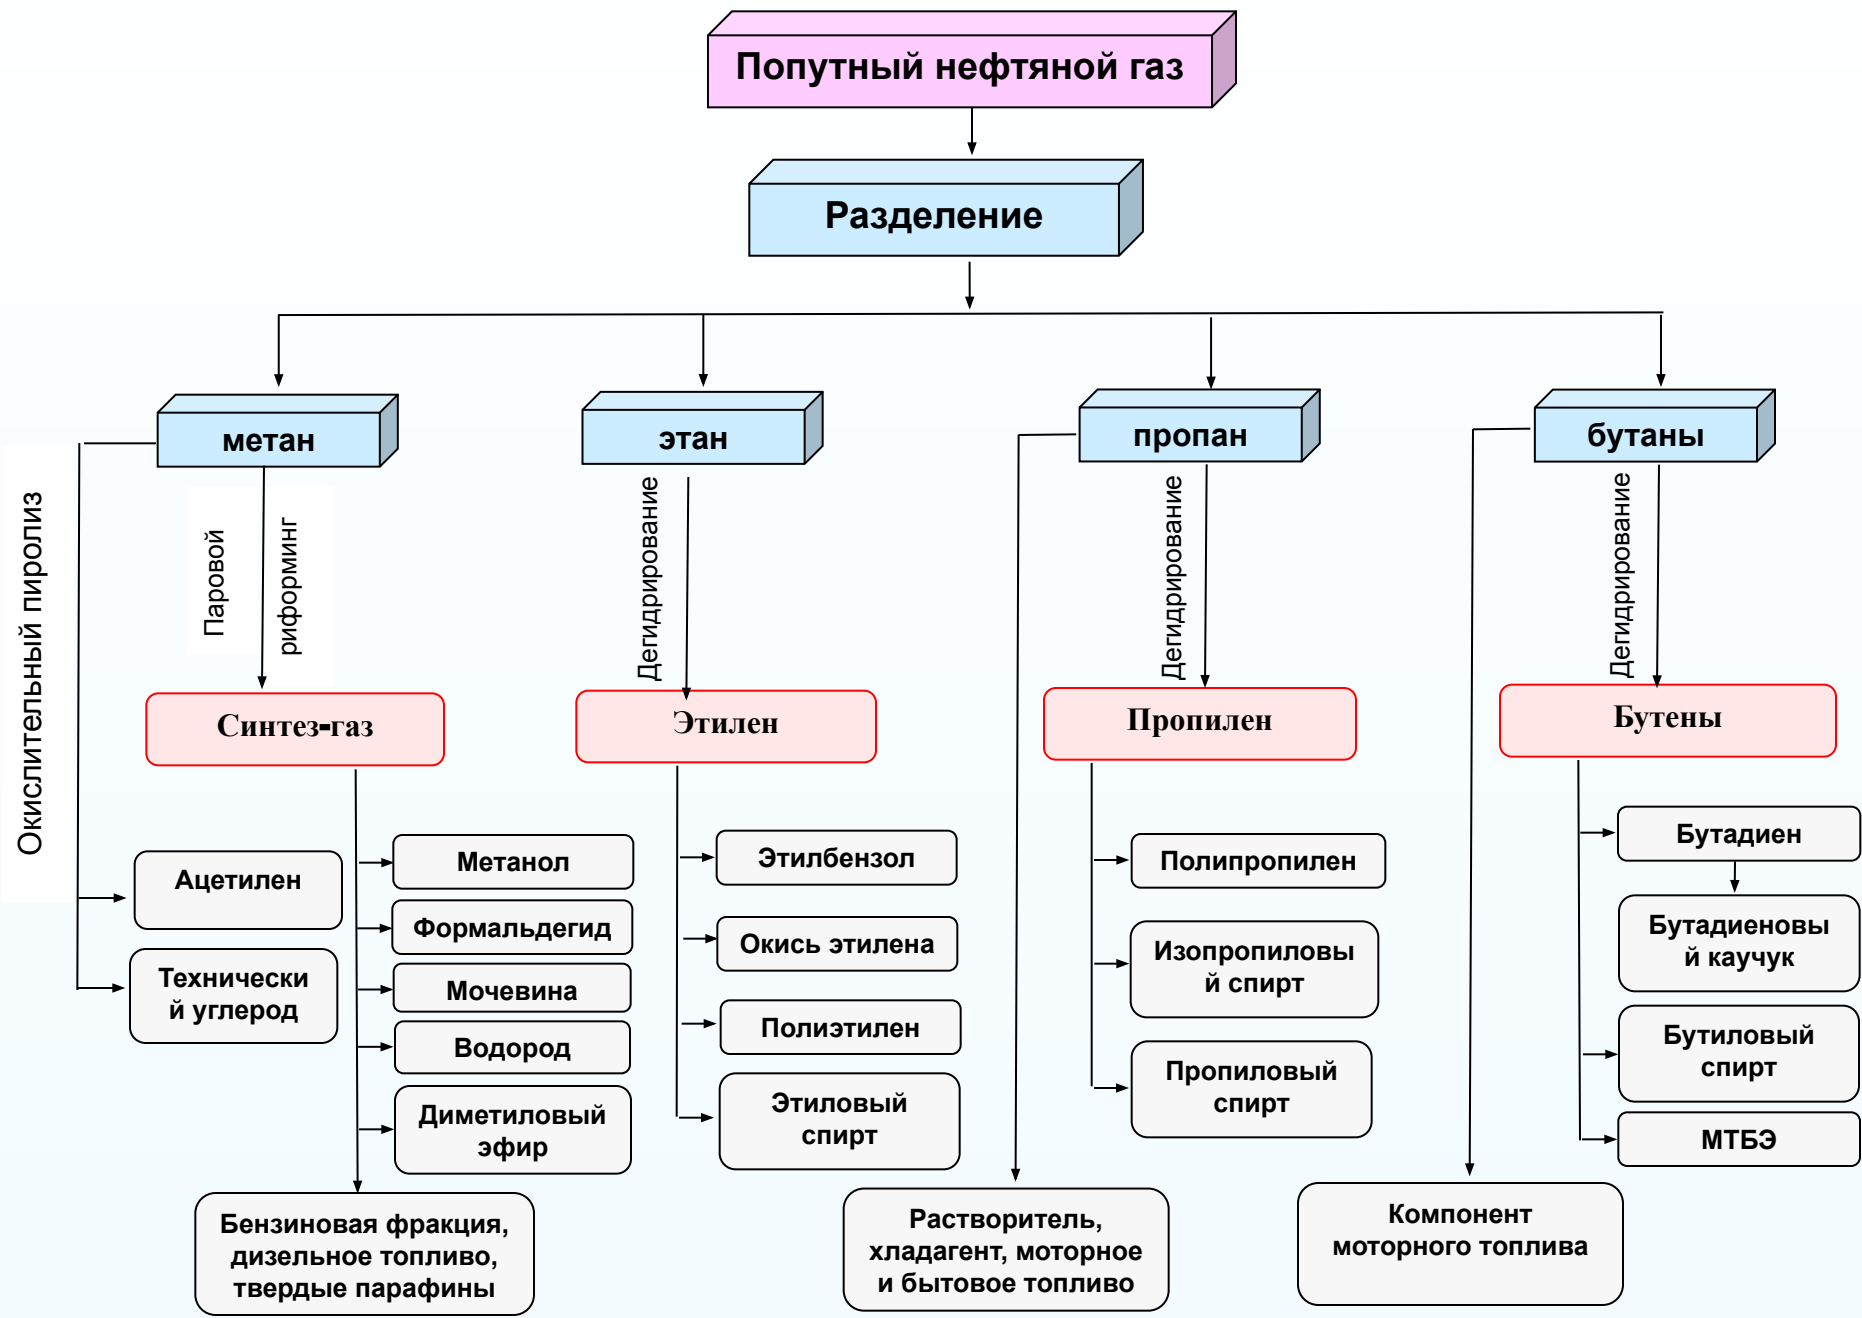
Попутный нефтяной газ

Разделение

метан

этан

пропан

бутаны

Окислительный пиролиз

Паровой риформинг

Дегидрирование

Дегидрирование

Дегидрирование

Синтез-газ

Этилен

Пропилен

Бутены

Ацетилен

Технический углерод

Метанол

Формальдегид

Мочевина

Водород

Диметиловый эфир

Бензиновая фракция, дизельное топливо, твердые парафины

Этилбензол

Окись этилена

Полиэтилен

Этиловый спирт

Растворитель, хладагент, моторное и бытовое топливо

Полипропилен

Изопропиловый спирт

Пропиловый спирт

Компонент моторного топлива

Бутадиен

Бутадиеновый каучук

Бутиловый спирт

МТБЭ